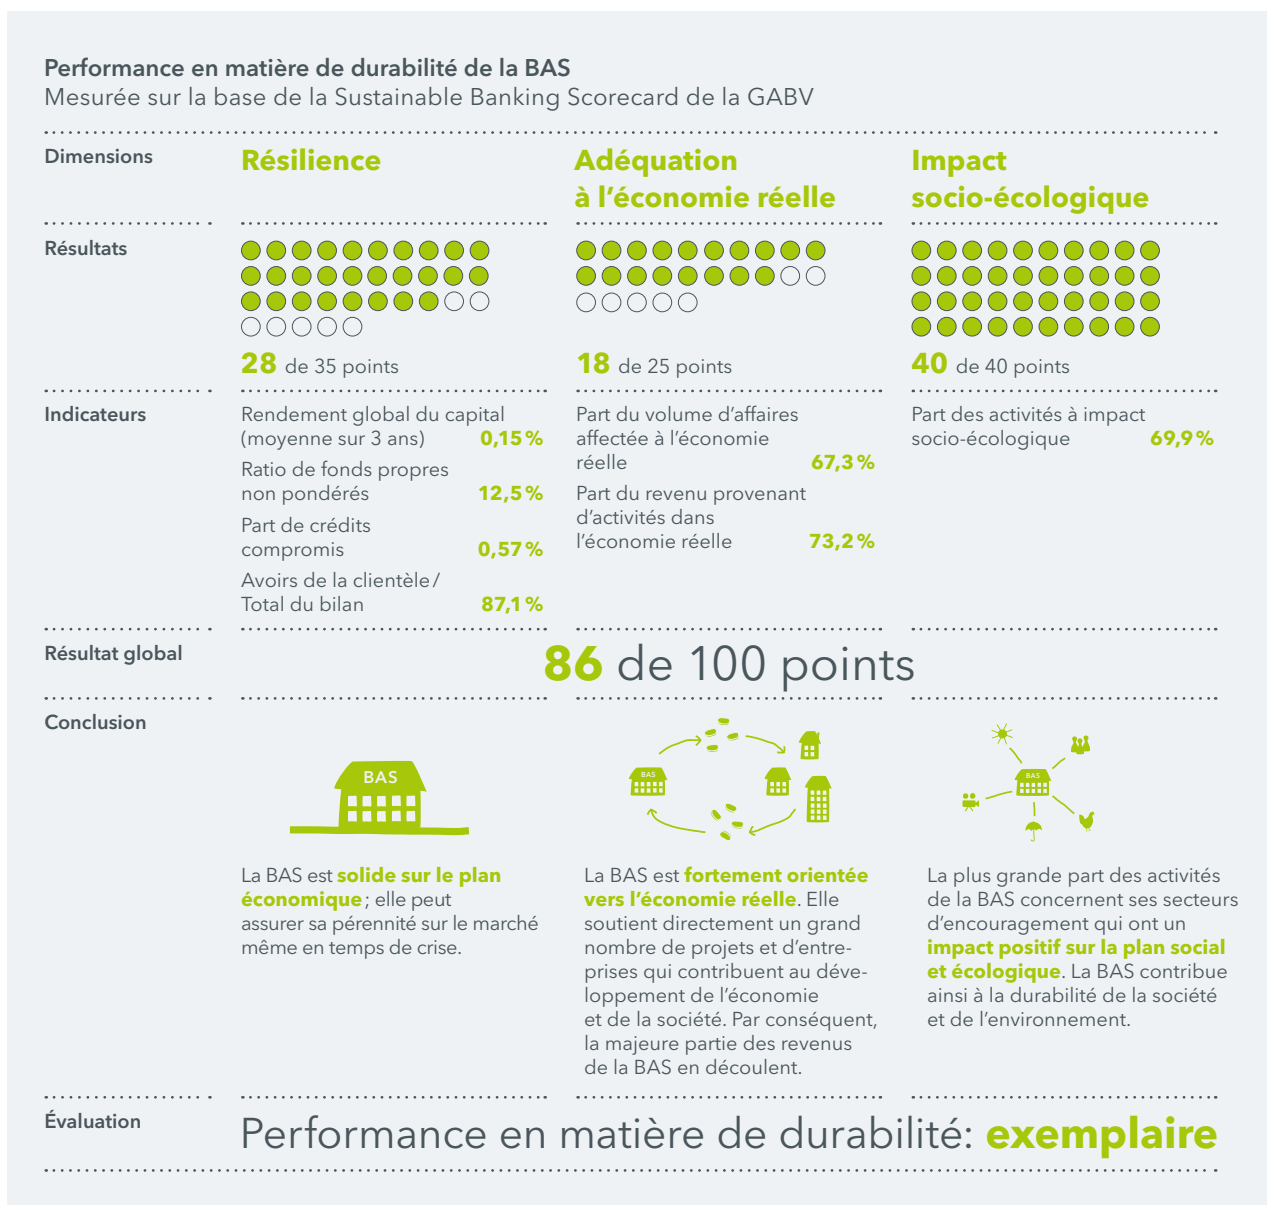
**Performance en matière de durabilité de la BAS**
Mesurée sur la base de la Sustainable Banking Scorecard de la GABV

| Dimensions | Résilience | Adéquation à l'économie réelle | Impact socio-écologique |
|---|---|---|---|
| Résultats | 28 de 35 points | 18 de 25 points | 40 de 40 points |
| Indicateurs | Rendement global du capital (moyenne sur 3 ans) 0,15 %<br>Ratio de fonds propres non pondérés 12,5 %<br>Part de crédits compromis 0,57 %<br>Avoirs de la clientèle / Total du bilan 87,1 % | Part du volume d'affaires affectée à l'économie réelle 67,3 %<br>Part du revenu provenant d'activités dans l'économie réelle 73,2 % | Part des activités à impact socio-écologique 69,9 % |

Résultat global
86 de 100 points

Conclusion

BAS

BAS

BAS

La BAS est **solide sur le plan économique**; elle peut assurer sa pérennité sur le marché même en temps de crise.

La BAS est **fortement orientée vers l'économie réelle**. Elle soutient directement un grand nombre de projets et d'entreprises qui contribuent au développement de l'économie et de la société. Par conséquent, la majeure partie des revenus de la BAS en découlent.

La plus grande part des activités de la BAS concernent ses secteurs d'encouragement qui ont un **impact positif sur la plan social et écologique**. La BAS contribue ainsi à la durabilité de la société et de l'environnement.

Évaluation
Performance en matière de durabilité: **exemplaire**